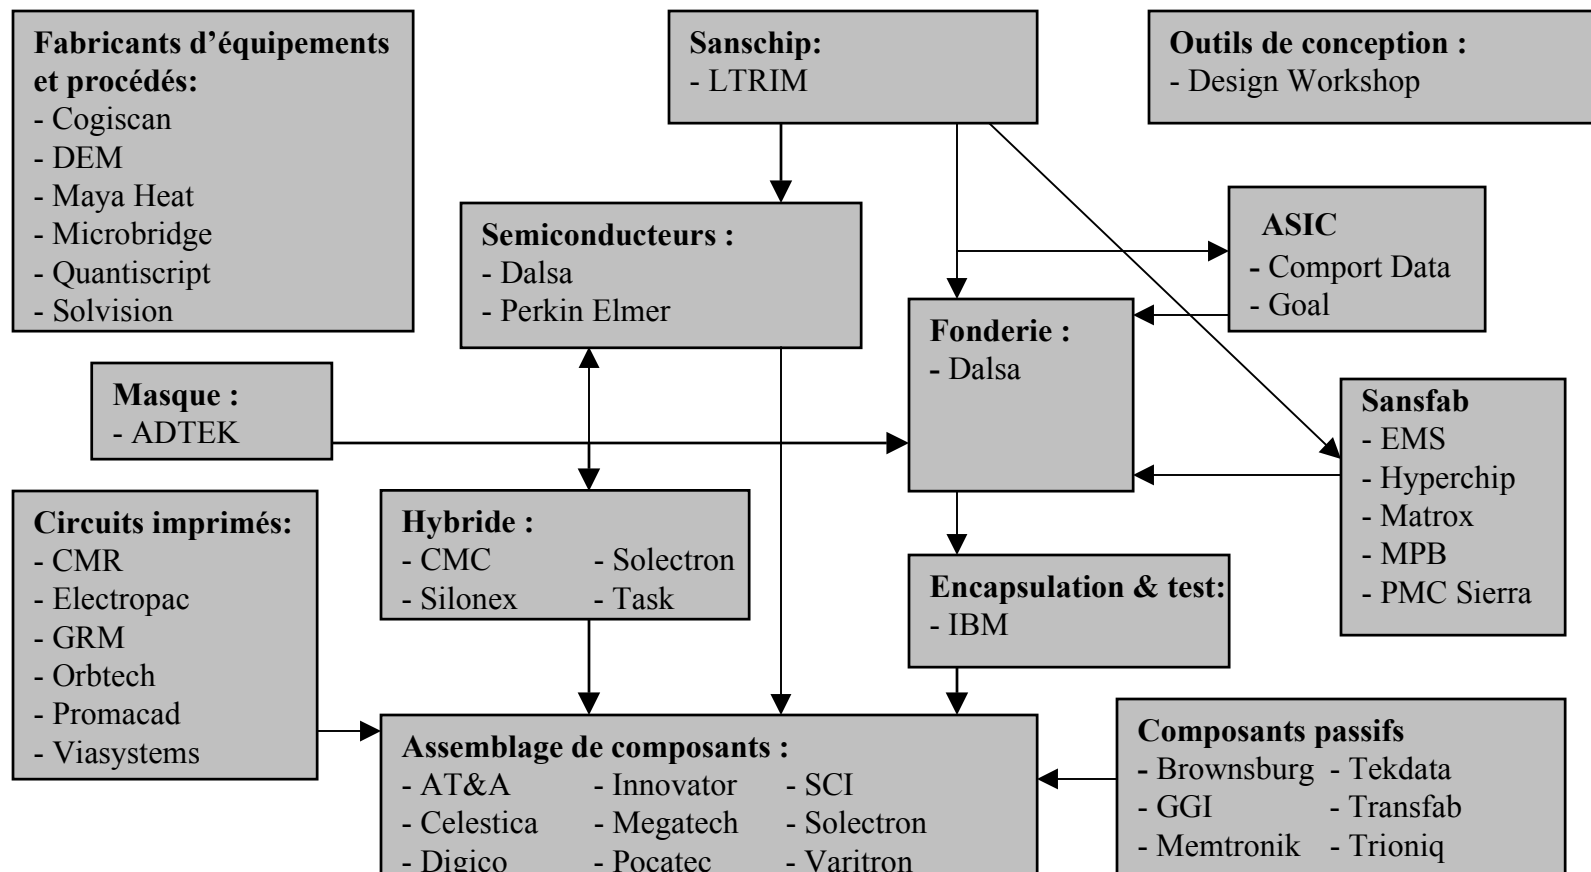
Fabricants d'équipements et procédés:
- Cogiscan
- DEM
- Maya Heat
- Microbridge
- Quantiscript
- Solvision

Sanschip:
- LTRIM

Outils de conception :
- Design Workshop

Semiconducteurs :
- Dalsa
- Perkin Elmer

ASIC
- Comport Data
- Goal

Fonderie :
- Dalsa

Masque :
- ADTEK

Sansfab
- EMS
- Hyperchip
- Matrox
- MPB
- PMC Sierra

Circuits imprimés:
- CMR
- Electropac
- GRM
- Orbtech
- Promacad
- Viasystems

Hybride :
- CMC - Solectron
- Silonex - Task

Encapsulation & test:
- IBM

Assemblage de composants :
- AT&A - Innovator - SCI
- Celestica - Megatech - Solectron
- Digico - Pocatec - Varitron

Composants passifs
- Brownsburg - Tekdata
- GGI - Transfab
- Memtronik - Trioniq